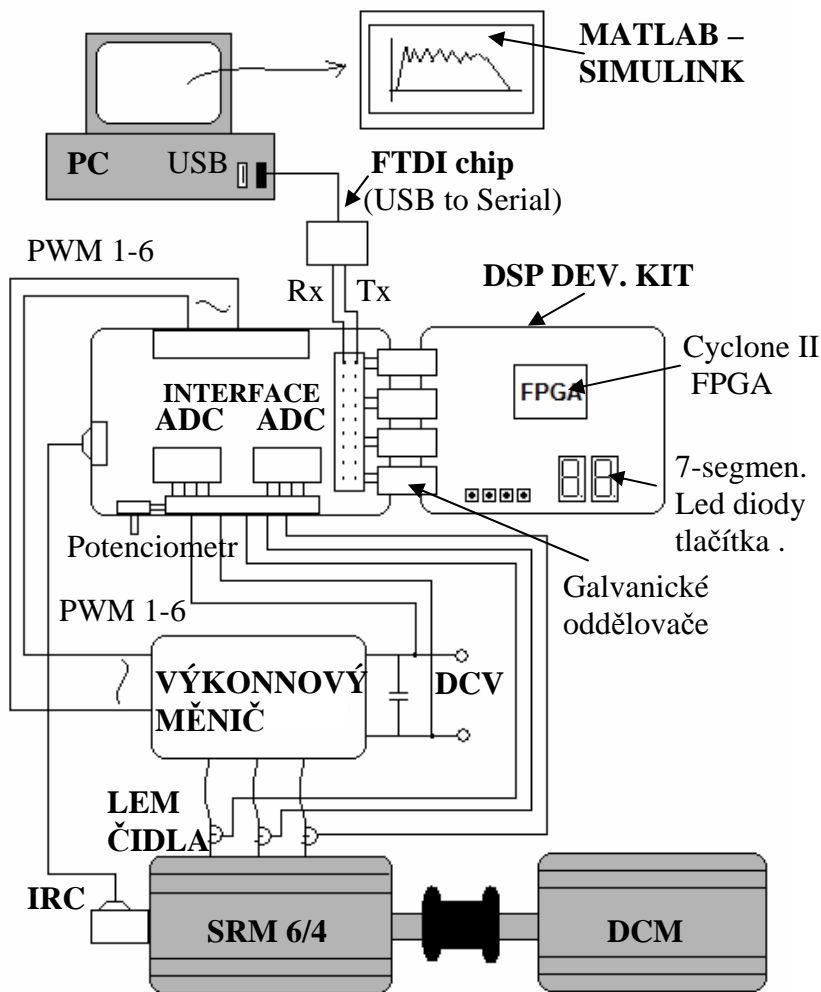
MATLAB – SIMULINK

PC USB

FTDI chip (USB to Serial)

PWM 1-6

Rx Tx

DSP DEV. KIT

Cyclone II FPGA

FPGA

INTERFACE

ADC ADC

7-segmen. Led diody tlačítka .

Potenciometr

Galvanické oddělovače

PWM 1-6

VÝKONNOVÝ MĚNIČ

DCV

LEM ČIDLA

IRC

SRM 6/4

DCM